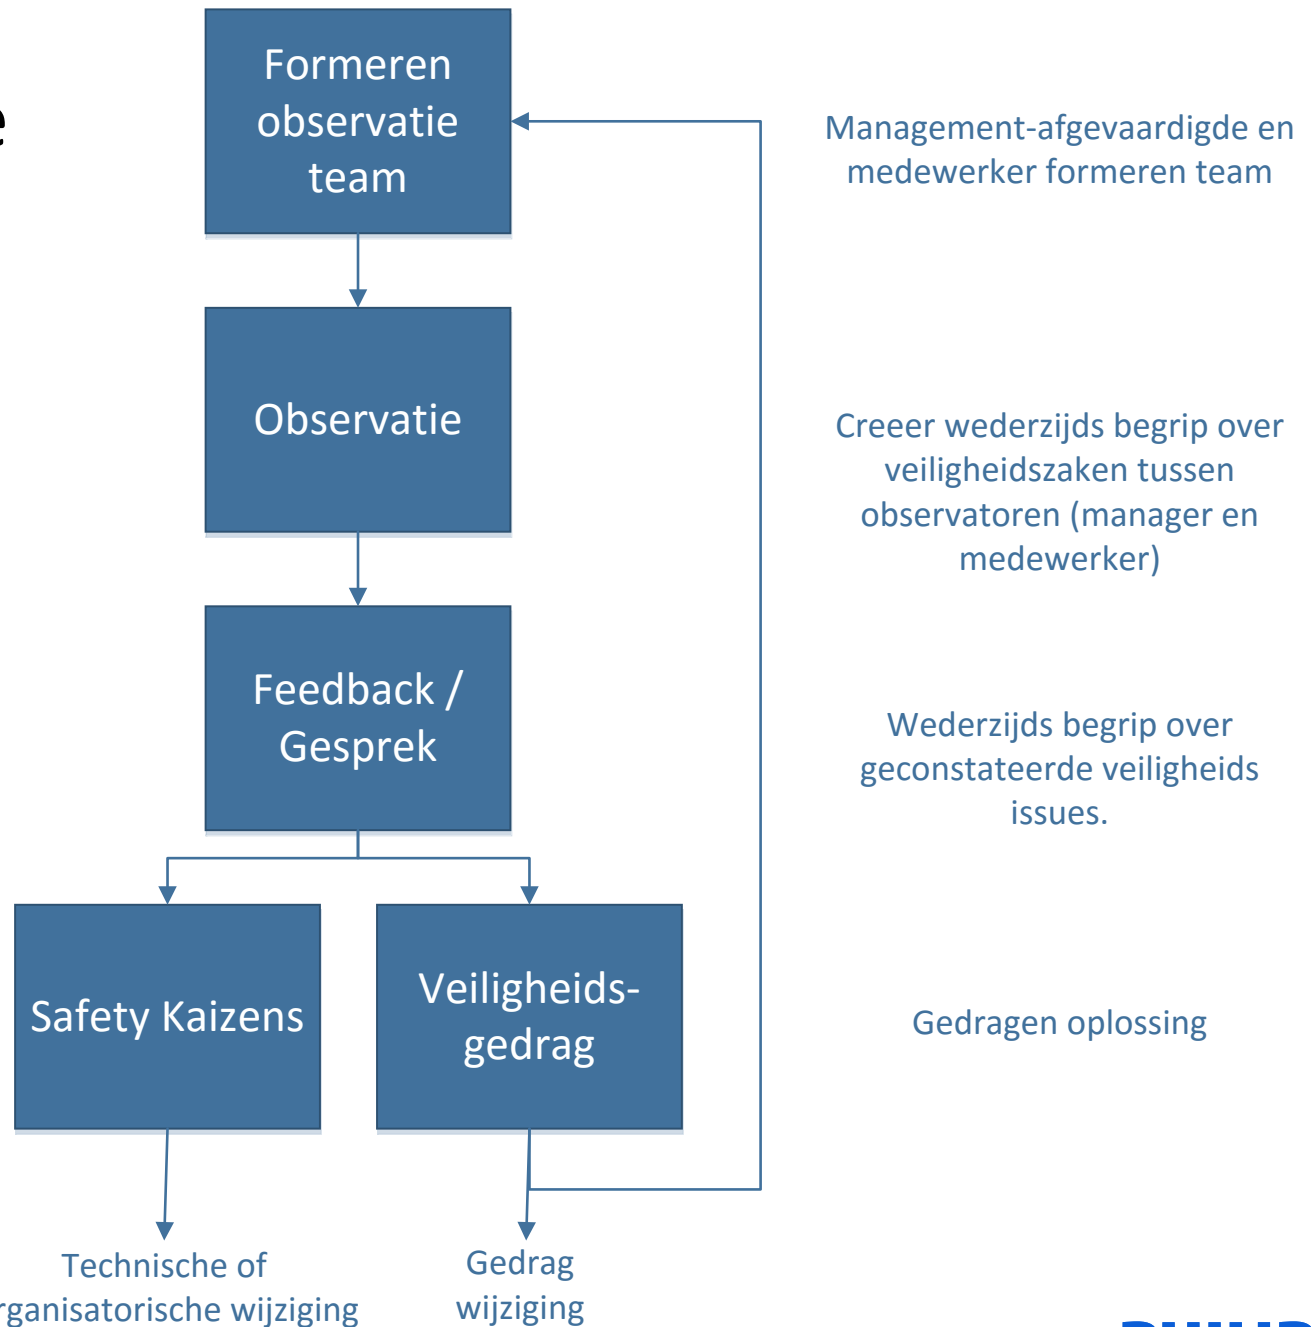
e

Formeren observatie team

Management-afgevaardigde en medewerker formeren team

Observatie

Creeer wederzijds begrip over veiligheidszaken tussen observatoren (manager en medewerker)

Feedback / Gesprek

Wederzijds begrip over geconstateerde veiligheids issues.

Safety Kaizens

Veiligheids-gedrag

Gedragen oplossing

Technische of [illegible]rganisatorische wijziging

Gedrag wijziging

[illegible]